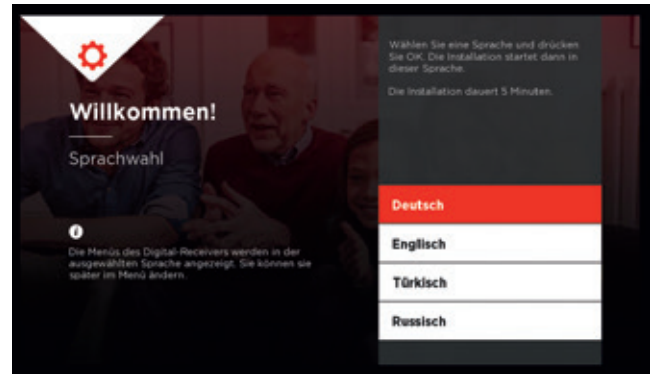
Willkommen!

Sprachwahl

Die Menüs des Digital-Receivers werden in der ausgewählten Sprache angezeigt. Sie können sie später im Menü ändern.

Wählen Sie eine Sprache und drücken Sie OK. Die Installation startet dann in dieser Sprache.

Die Installation dauert 5 Minuten.

Deutsch

Englisch

Türkisch

Russisch